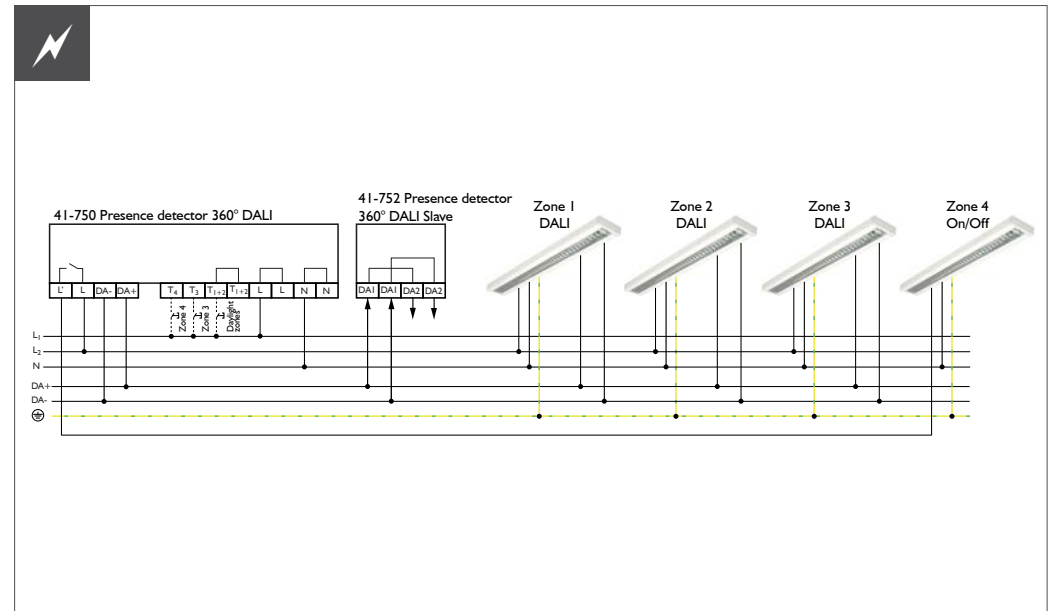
41-750 Presence detector 360° DALI

L' L DA- DA+ $T_4$ $T_3$ $T_{1+2}$ $T_{1+2}$ L L N N

Zone 4
Zone 3
Daylight zones

41-752 Presence detector 360° DALI Slave

DA1 DA1 DA2 DA2

Zone 1 DALI

Zone 2 DALI

Zone 3 DALI

Zone 4 On/Off

$L_1$
$L_2$
N
DA+
DA-
⊕